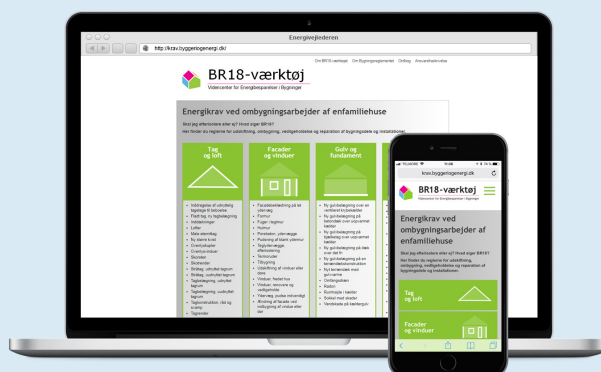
Energivejlederen

http://krav.byggeriogenergi.dk/

Om BR18-værktøj  Om Bygningsreglementet  Ordbog  Ansvarsfraskrivelse

BR18-værktøj
Videncenter for Energibesparelser i Bygninger

Energikrav ved ombygningsarbejder af enfamiliehuse

Skal jeg efterisolere eller ej? Hvad siger BR18?
Her finder du reglerne for udskiftning, ombygning, vedligeholdelse og reparation af bygningsdele og installationer.

Tag og loft

Facader og vinduer

Gulv og fundament

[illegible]

krav.byggeriogenergi.dk

BR18-værktøj
Videncenter for Energibesparelser i Bygninger

Energikrav ved ombygningsarbejder af enfamiliehuse

Skal jeg efterisolere eller ej? Hvad siger BR18?
Her finder du reglerne for udskiftning, ombygning, vedligeholdelse og reparation af bygningsdele og installationer.

Tag og loft

Facader og vinduer